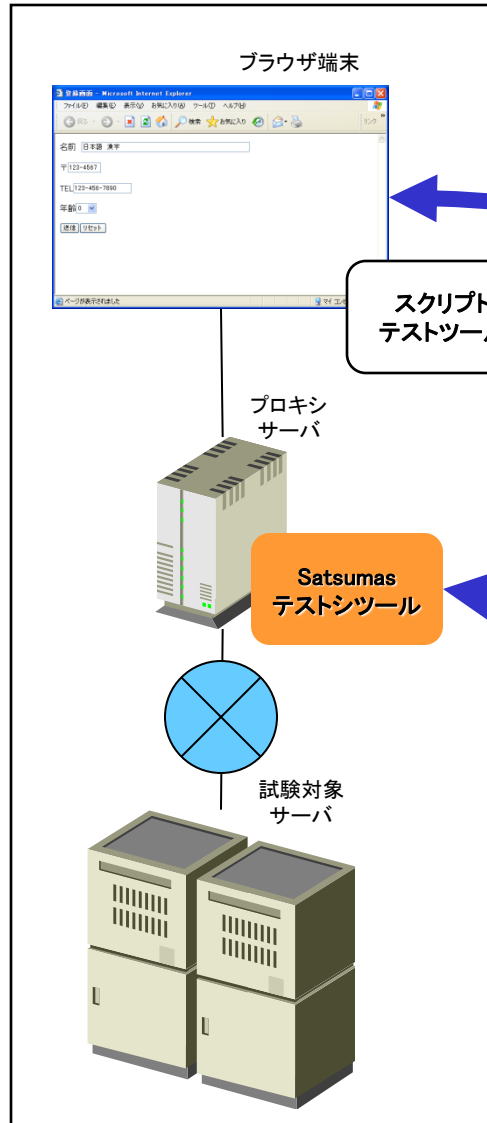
ブラウザ端末

登録画面 - Microsoft Internet Explorer

ファイル(F) 編集(E) 表示(V) お気に入り(A) ツール(T) ヘルプ(H)

戻る 検索 お気に入り リンク

名前 日本語 漢字

〒 123-4567

TEL 123-456-7890

年齢 0

送信 リセット

ページが表示されました

マイ コンピュータ

スクリプト
テストツー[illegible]

プロキシ
サーバ

Satsumas
テストシツール

試験対象
サーバ